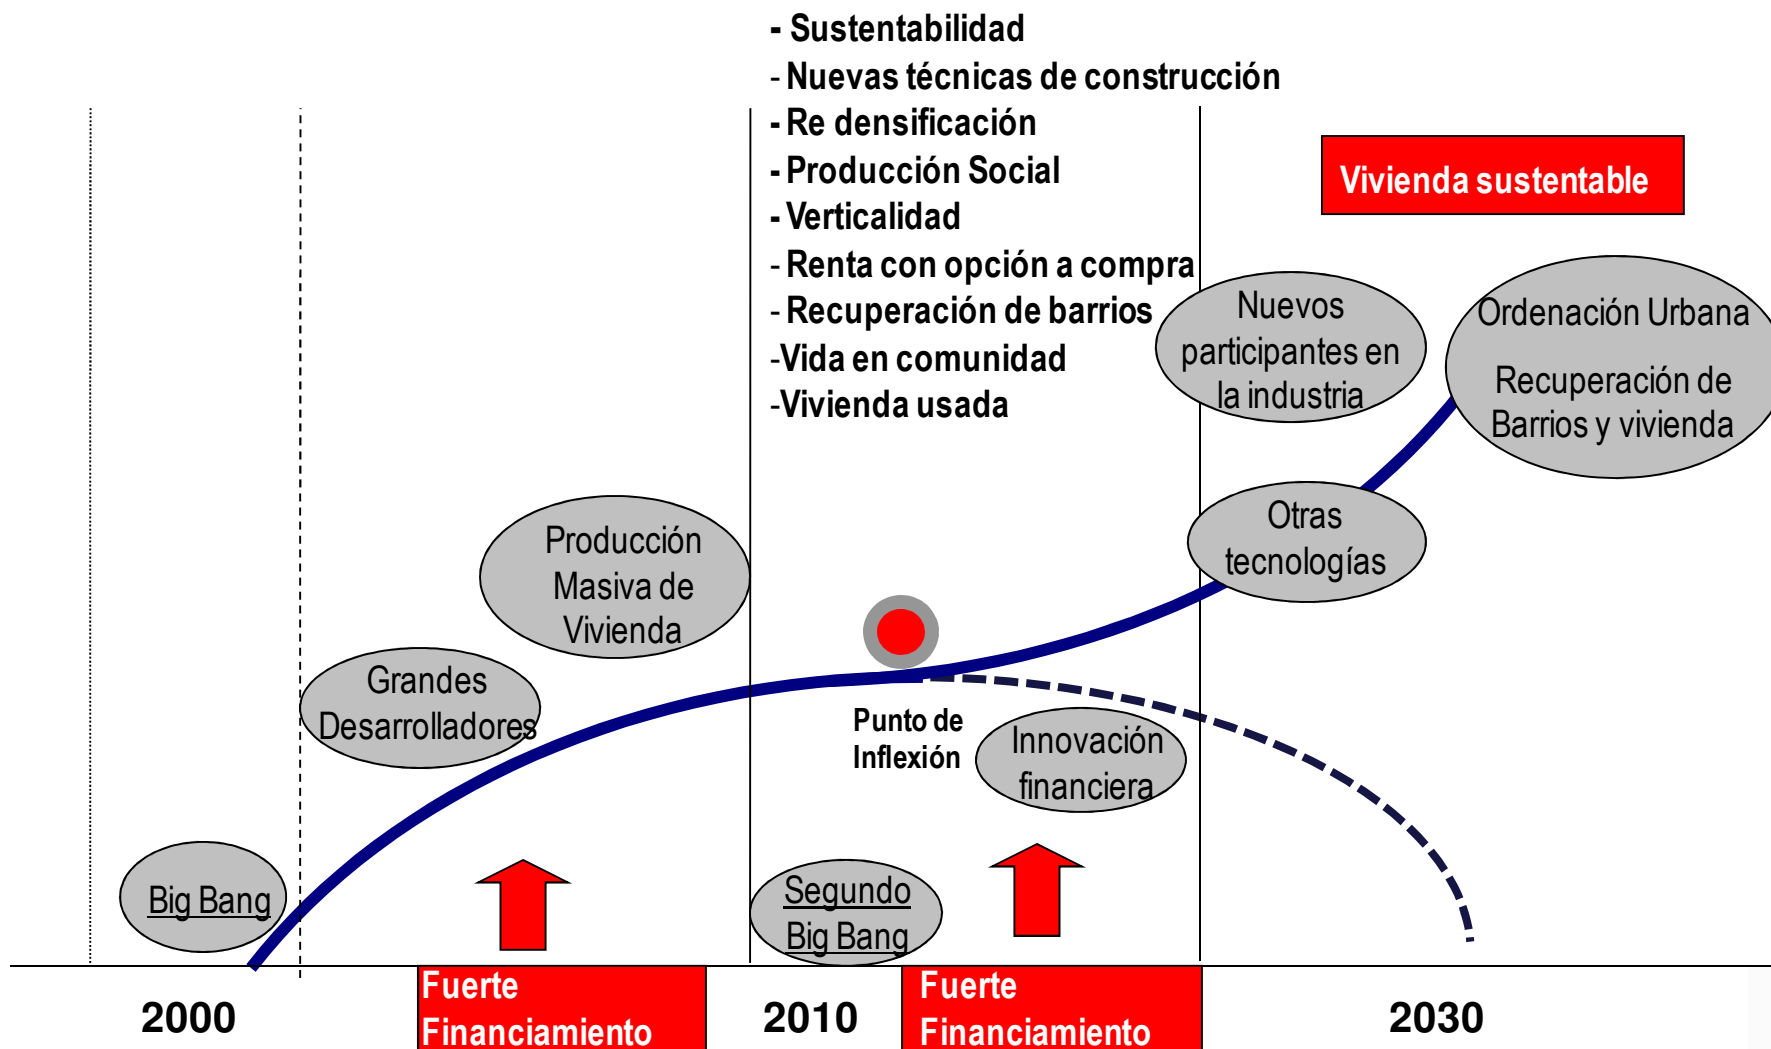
- Sustentabilidad
- Nuevas técnicas de construcción
- Re densificación
- Producción Social
- Verticalidad
- Renta con opción a compra
- Recuperación de barrios
-Vida en comunidad
-Vivienda usada

Vivienda sustentable

Nuevos participantes en la industria

Ordenación Urbana

Recuperación de Barrios y vivienda

Otras tecnologías

Producción Masiva de Vivienda

Grandes Desarrolladores

Punto de Inflexión

Innovación financiera

Big Bang

Segundo Big Bang

Fuerte Financiamiento

Fuerte Financiamiento

2000

2010

2030